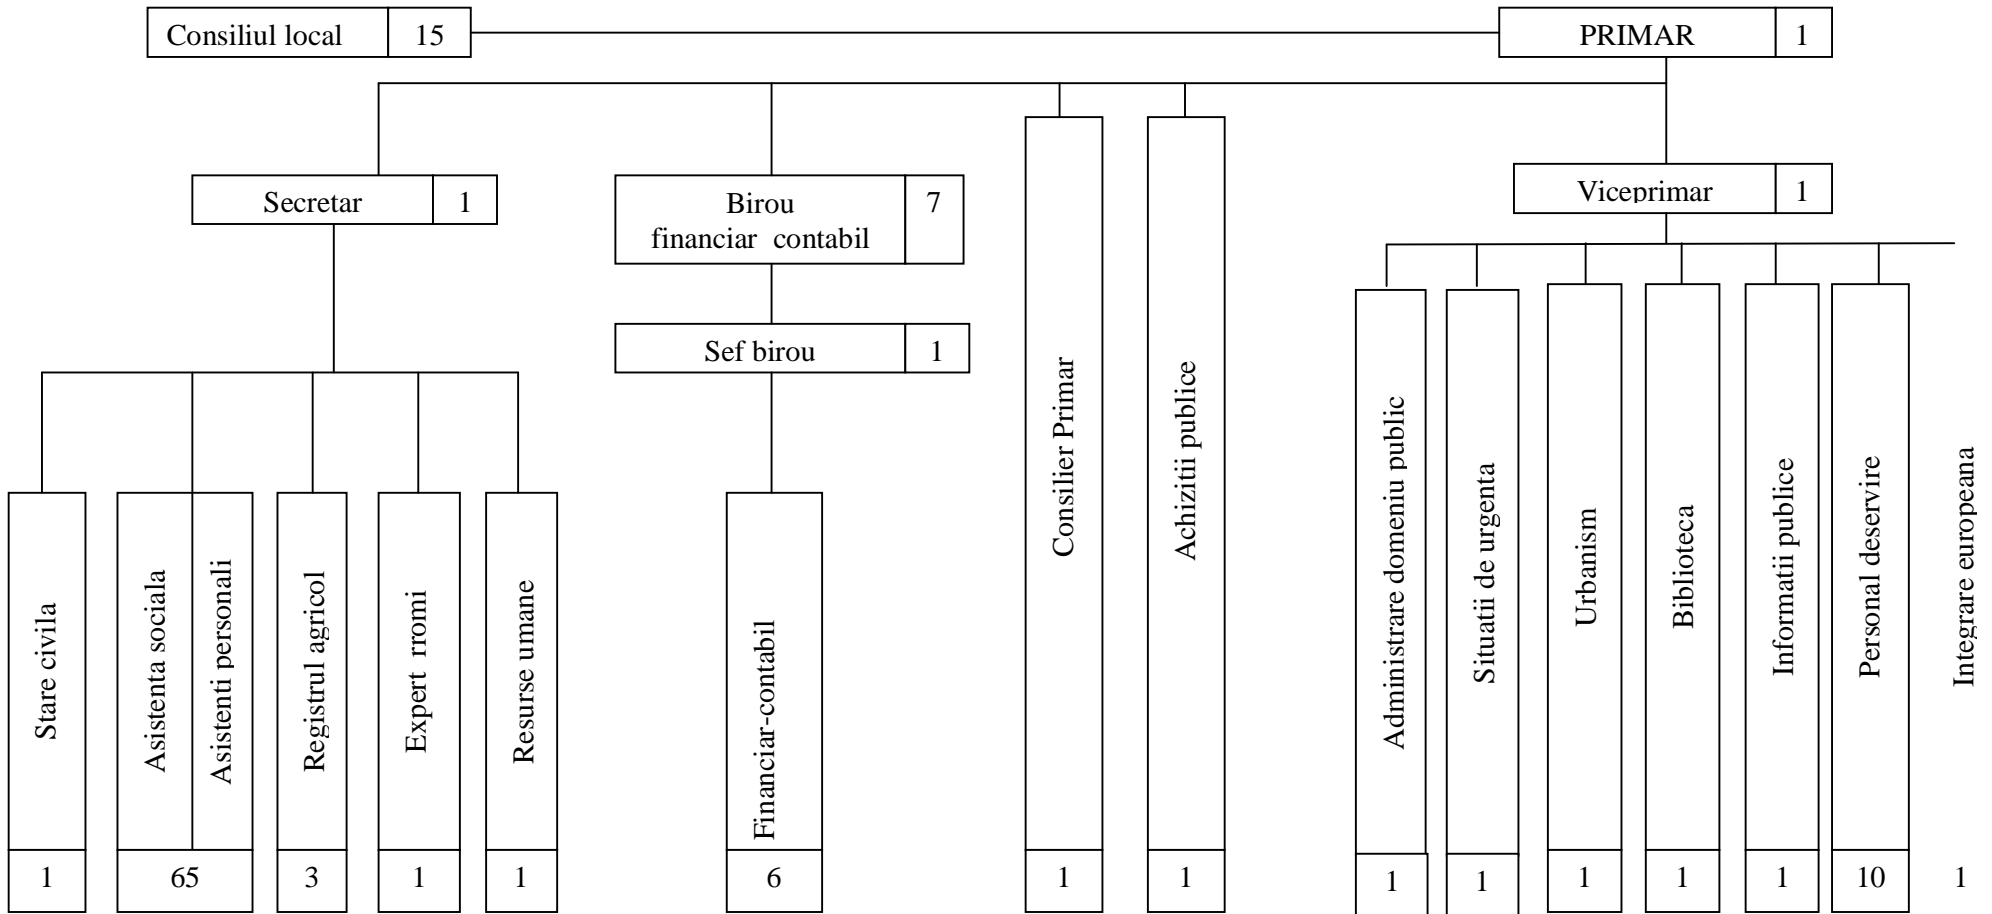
Consiliul local 15

PRIMAR 1

Secretar 1

Birou financiar contabil 7

Sef birou 1

Viceprimar 1

Stare civila
1

Asistenta sociala
Asistenti personali
65

Registrul agricol
3

Expert rromi
1

Resurse umane
1

Financiar-contabil
6

Consilier Primar
1

Achizitii publice
1

Administrare domeniu public
1

Situatii de urgenta
1

Urbanism
1

Biblioteca
1

Informatii publice
1

Personal deservire
10

Integrare europeana
1